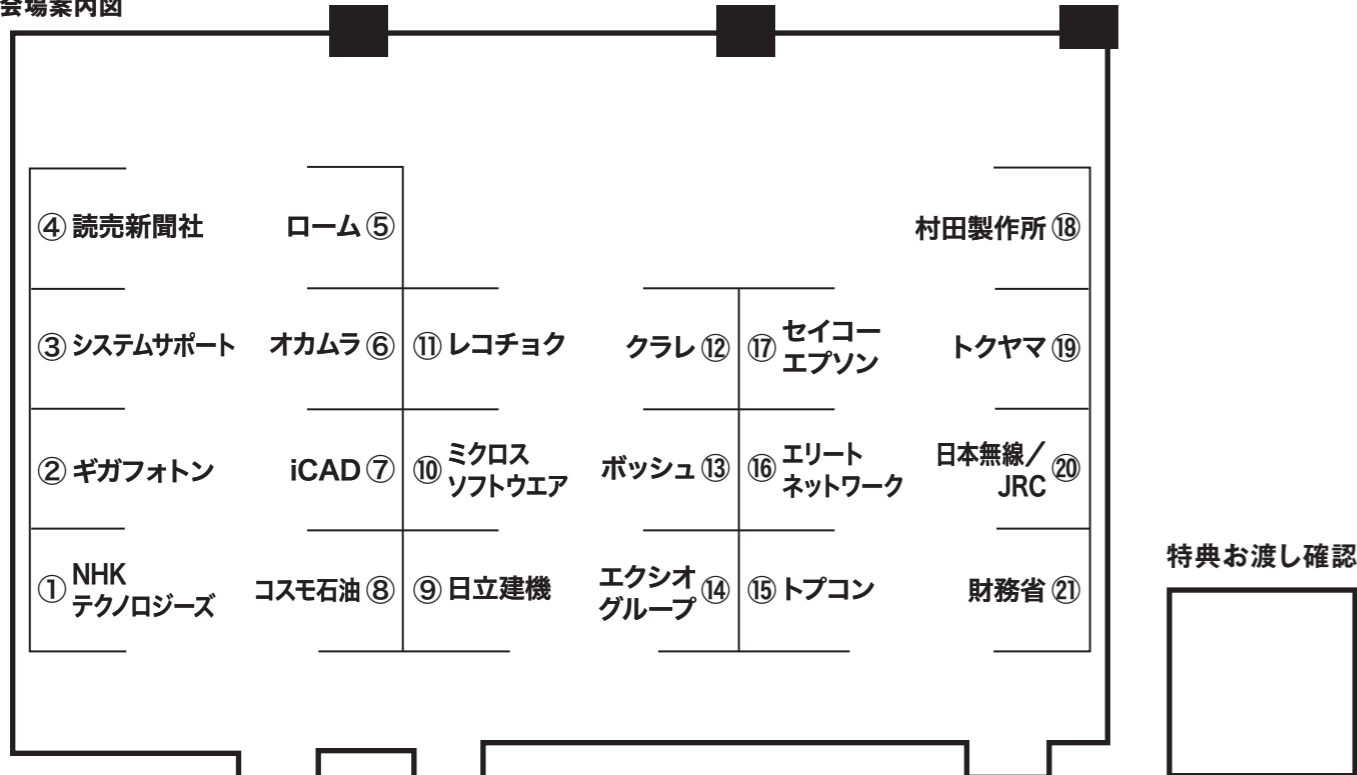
会場案内図

④ 読売新聞社
ローム ⑤
村田製作所 ⑱
③ システムサポート
オカムラ ⑥
⑪ レコチョク
クラレ ⑫
⑰ セイコーエプソン
トクヤマ ⑲
② ギガフォトン
iCAD ⑦
⑩ ミクロスソフトウエア
ボッシュ ⑬
⑯ エリートネットワーク
日本無線／JRC ⑳
① NHKテクノロジーズ
コスモ石油 ⑧
⑨ 日立建機
エクシオグループ ⑭
⑮ トプコン
財務省 ㉑

特典お渡し確認